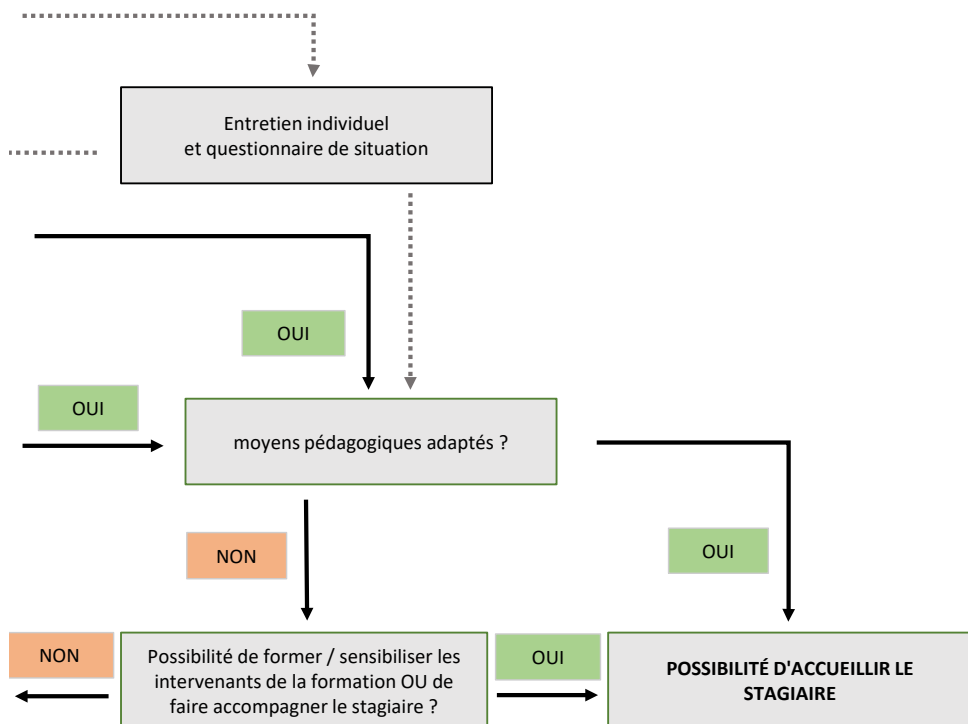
Entretien individuel
et questionnaire de situation

OUI

OUI

moyens pédagogiques adaptés ?

NON

OUI

NON

Possibilité de former / sensibiliser les intervenants de la formation OU de faire accompagner le stagiaire ?

OUI

**POSSIBILITÉ D'ACCUEILLIR LE STAGIAIRE**